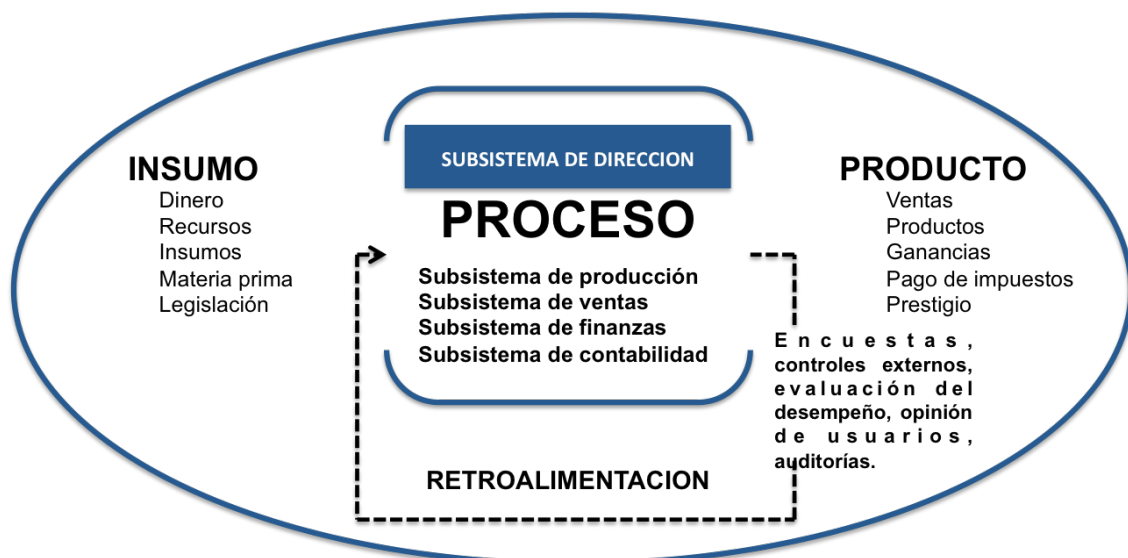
INSUMO
Dinero
Recursos
Insumos
Materia prima
Legislación

SUBSISTEMA DE DIRECCION

PROCESO

Subsistema de producción
Subsistema de ventas
Subsistema de finanzas
Subsistema de contabilidad

PRODUCTO
Ventas
Productos
Ganancias
Pago de impuestos
Prestigio

Encuestas, controles externos, evaluación del desempeño, opinión de usuarios, auditorías.

RETROALIMENTACION